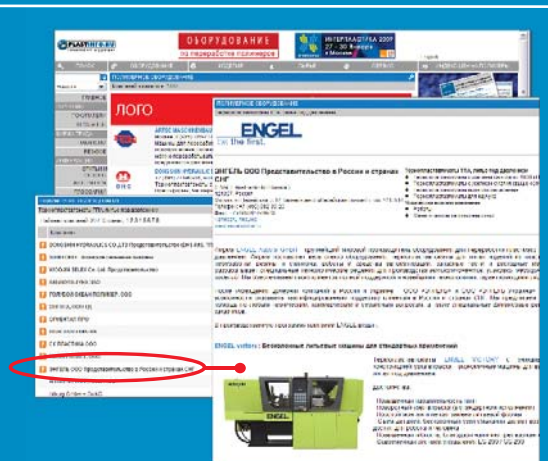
PLASTINFO.RU

ОБОРУДОВАНИЕ
для переработки полимеров

ИНТЕРПЛАСТИКА 2009
27 - 30 января
в Москве

ПОЛИМЕРНОЕ ОБОРУДОВАНИЕ

ЛОГО

ENGEL
be the first.

ЭНГЕЛЬ ООО Представительство в России и странах СНГ

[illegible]

ENGEL victory

ЭНГЕЛЬ ООО Представительство в России и странах СНГ

ENGEL